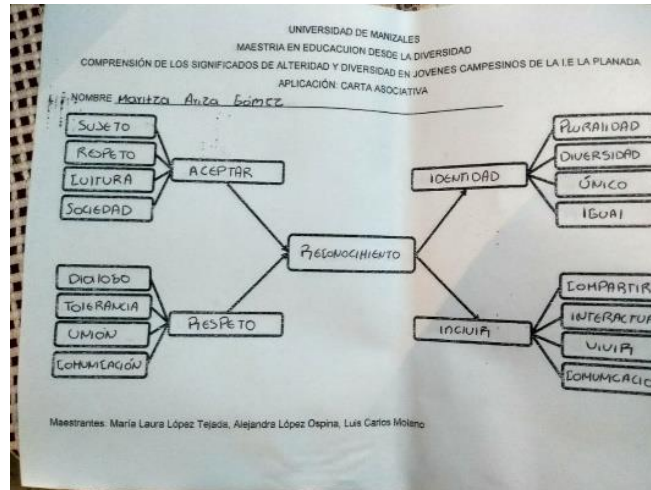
UNIVERSIDAD DE MANIZALES
MAESTRIA EN EDUCACUION DESDE LA DIVERSIDAD
COMPRENSIÓN DE LOS SIGNIFICADOS DE ALTERIDAD Y DIVERSIDAD EN JOVENES CAMPESINOS DE LA I.E LA PLANADA
APLICACIÓN: CARTA ASOCIATIVA

NOMBRE Maritza Ariza Gómez

SUJETO
RESPETO
CULTURA
SOCIEDAD
ACEPTAR

PLURALIDAD
DIVERSIDAD
ÚNICO
IGUAL
IDENTIDAD

RECONOCIMIENTO

DIALOGO
TOLERANCIA
UNION
COMUNICACIÓN
RESPETO

COMPARTIR
INTERACTUA
VIVIR
COMUNICACIO
INCLUIR

Maestrantes: María Laura López Tejada, Alejandra López Ospina, Luis Carlos Molano